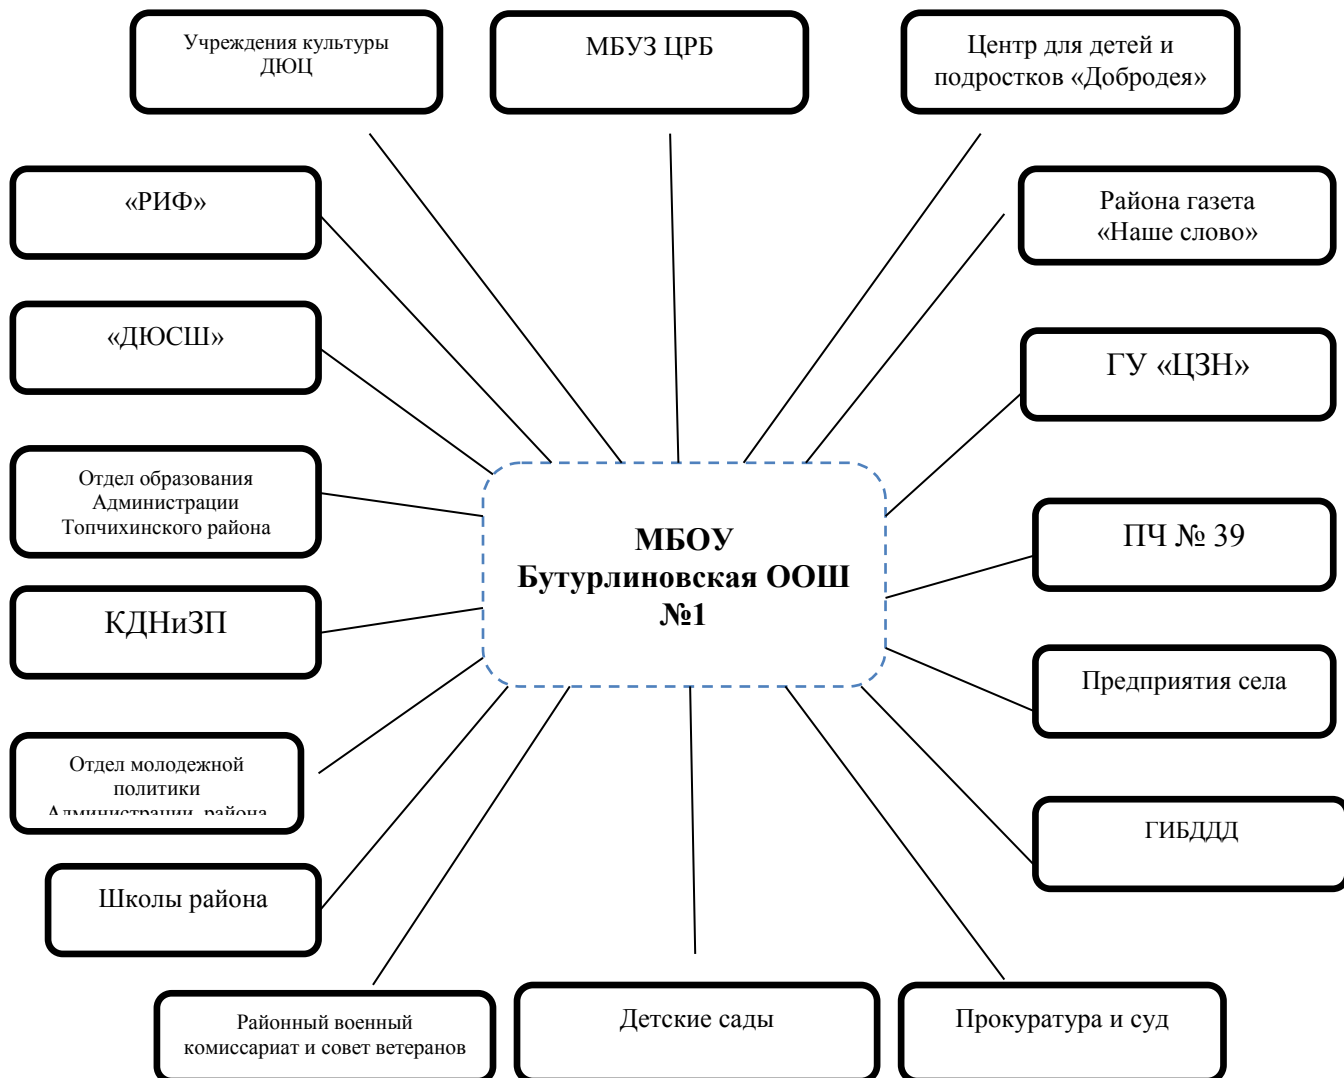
Учреждения культуры ДЮЦ

МБУЗ ЦРБ

Центр для детей и подростков «Добродея»

«РИФ»

Района газета «Наше слово»

«ДЮСШ»

ГУ «ЦЗН»

Отдел образования Администрации Топчихинского района

МБОУ Бутурлиновская ООШ №1

ПЧ № 39

КДНиЗП

Предприятия села

Отдел молодежной политики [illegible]

ГИБДДД

Школы района

Районный военный комиссариат и совет ветеранов

Детские сады

Прокуратура и суд